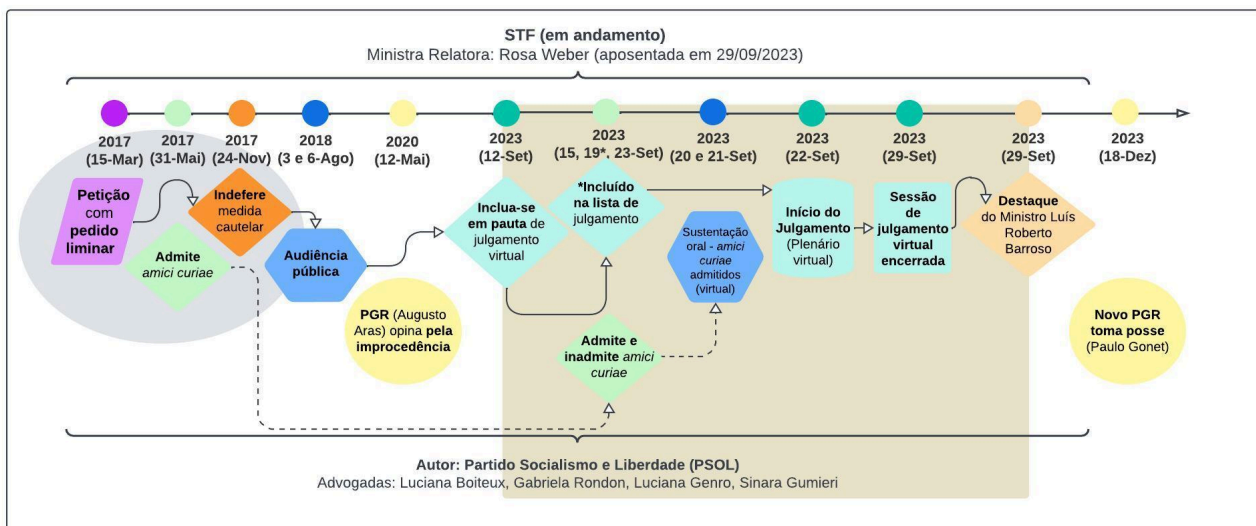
STF (em andamento)
Ministra Relatora: Rosa Weber (aposentada em 29/09/2023)

2017 (15-Mar)
2017 (31-Mai)
2017 (24-Nov)
2018 (3 e 6-Ago)
2020 (12-Mai)
2023 (12-Set)
2023 (15, 19*, 23-Set)
2023 (20 e 21-Set)
2023 (22-Set)
2023 (29-Set)
2023 (29-Set)
2023 (18-Dez)

Petição com pedido liminar

Indefere medida cautelar

Admite amici curiae

Audiência pública

PGR (Augusto Aras) opina pela improcedência

Inclua-se em pauta de julgamento virtual

*Incluído na lista de julgamento

Sustentação oral - amici curiae admitidos (virtual)

Admite e inadmite amici curiae

Início do Julgamento (Plenário virtual)

Sessão de julgamento virtual encerrada

Destaque do Ministro Luís Roberto Barroso

Novo PGR toma posse (Paulo Gonet)

Autor: Partido Socialismo e Liberdade (PSOL)
Advogadas: Luciana Boiteux, Gabriela Rondon, Luciana Genro, Sinara Gumieri